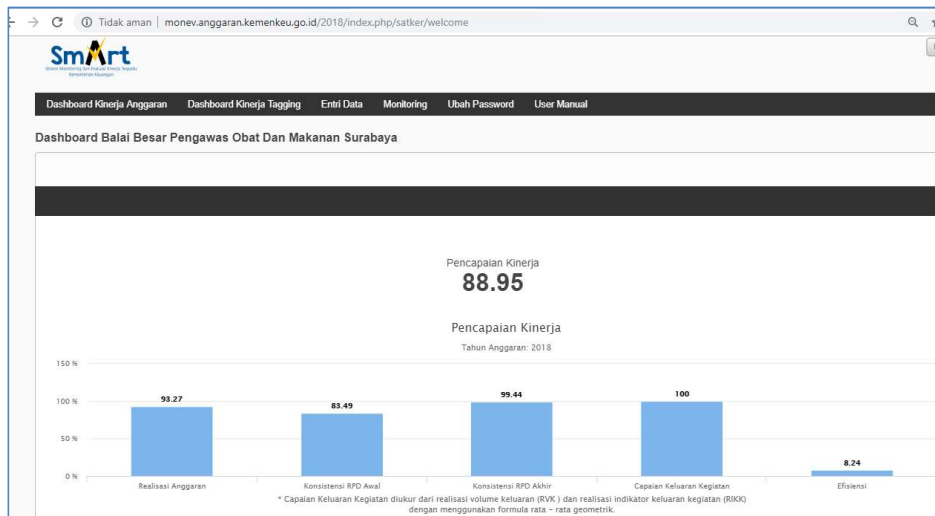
Tidak aman | monev.anggaran.kemenkeu.go.id/2018/index.php/satker/welcome

SmArt
Sistem Monitoring dan Evaluasi Kinerja Terpadu Kementerian Keuangan

Dashboard Kinerja Anggaran Dashboard Kinerja Tagging Entri Data Monitoring Ubah Password User Manual

Dashboard Balai Besar Pengawas Obat Dan Makanan Surabaya

Pencapaian Kinerja
88.95

Pencapaian Kinerja
Tahun Anggaran: 2018

150 %
100 %
50 %
0 %

93.27
83.49
99.44
100
8.24

Realisasi Anggaran
Konsistensi RPD Awal
Konsistensi RPD Akhir
Capaian Keluaran Kegiatan
Efisiensi

* Capaian Keluaran Kegiatan diukur dari realisasi volume keluaran (RVK) dan realisasi indikator keluaran kegiatan (RIKK) dengan menggunakan formula rata – rata geometrik.